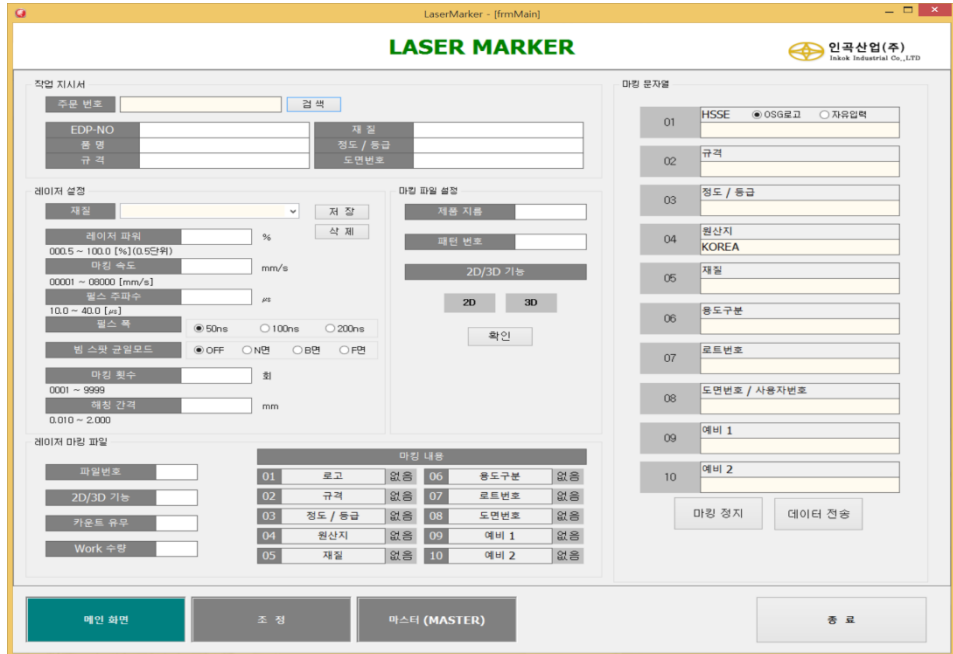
LaserMarker - [frmMain]

LASER MARKER

인곡산업(주)
Inkok Industrial Co.,LTD

작업 지시서

주문 번호 | 검 색

EDP-NO
품 명
규 격
재 질
정도 / 등급
도면번호

레이저 설정

재질
저 장
삭 제
레이저 파워 %
000.5 ~ 100.0 [%] (0.5단위)
마킹 속도 mm/s
00001 ~ 08000 [mm/s]
펄스 주파수 ㎲
10.0 ~ 40.0 [㎲]
펄스 폭 50ns 100ns 200ns
빔 스팟 균일모드 OFF N면 B면 F면
마킹 횟수 회
0001 ~ 9999
해칭 간격 mm
0.010 ~ 2.000

마킹 파일 설정

제품 지름
패턴 번호
2D/3D 기능
2D
3D
확인

레이저 마킹 파일

파일번호
2D/3D 기능
카운트 유무
Work 수량

마킹 내용

| 01 | 로고 | 없음 | 06 | 용도구분 | 없음 |
|---|---|---|---|---|---|
| 02 | 규격 | 없음 | 07 | 로트번호 | 없음 |
| 03 | 정도 / 등급 | 없음 | 08 | 도면번호 | 없음 |
| 04 | 원산지 | 없음 | 09 | 예비 1 | 없음 |
| 05 | 재질 | 없음 | 10 | 예비 2 | 없음 |

마킹 문자열

01 HSSE OSG로고 자유입력
02 규격
03 정도 / 등급
04 원산지 KOREA
05 재질
06 용도구분
07 로트번호
08 도면번호 / 사용자번호
09 예비 1
10 예비 2

마킹 정지
데이터 전송

메인 화면
조 정
마스터 (MASTER)
종 료